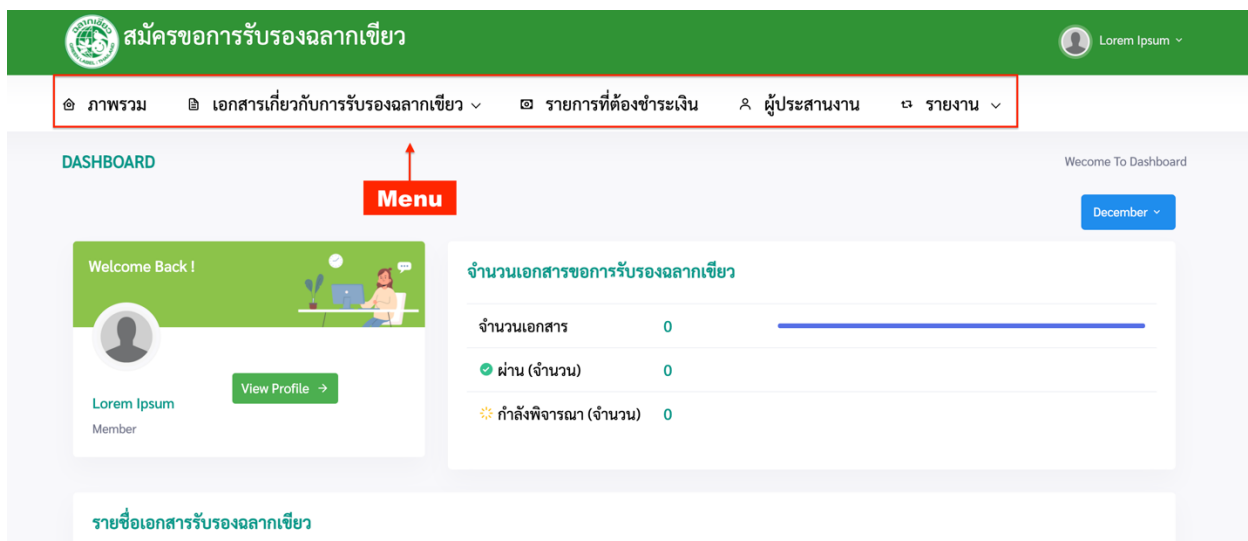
สมัครขอการรับรองฉลากเขียว

Lorem Ipsum

ภาพรวม เอกสารเกี่ยวกับการรับรองฉลากเขียว รายการที่ต้องชำระเงิน ผู้ประสานงาน รายงาน

DASHBOARD

Wecome To Dashboard

Menu

December

Welcome Back !

Lorem Ipsum
Member

View Profile →

จำนวนเอกสารขอการรับรองฉลากเขียว

| | |
|---|---|
| จำนวนเอกสาร | 0 |
| ผ่าน (จำนวน) | 0 |
| กำลังพิจารณา (จำนวน) | 0 |

รายชื่อเอกสารรับรองฉลากเขียว